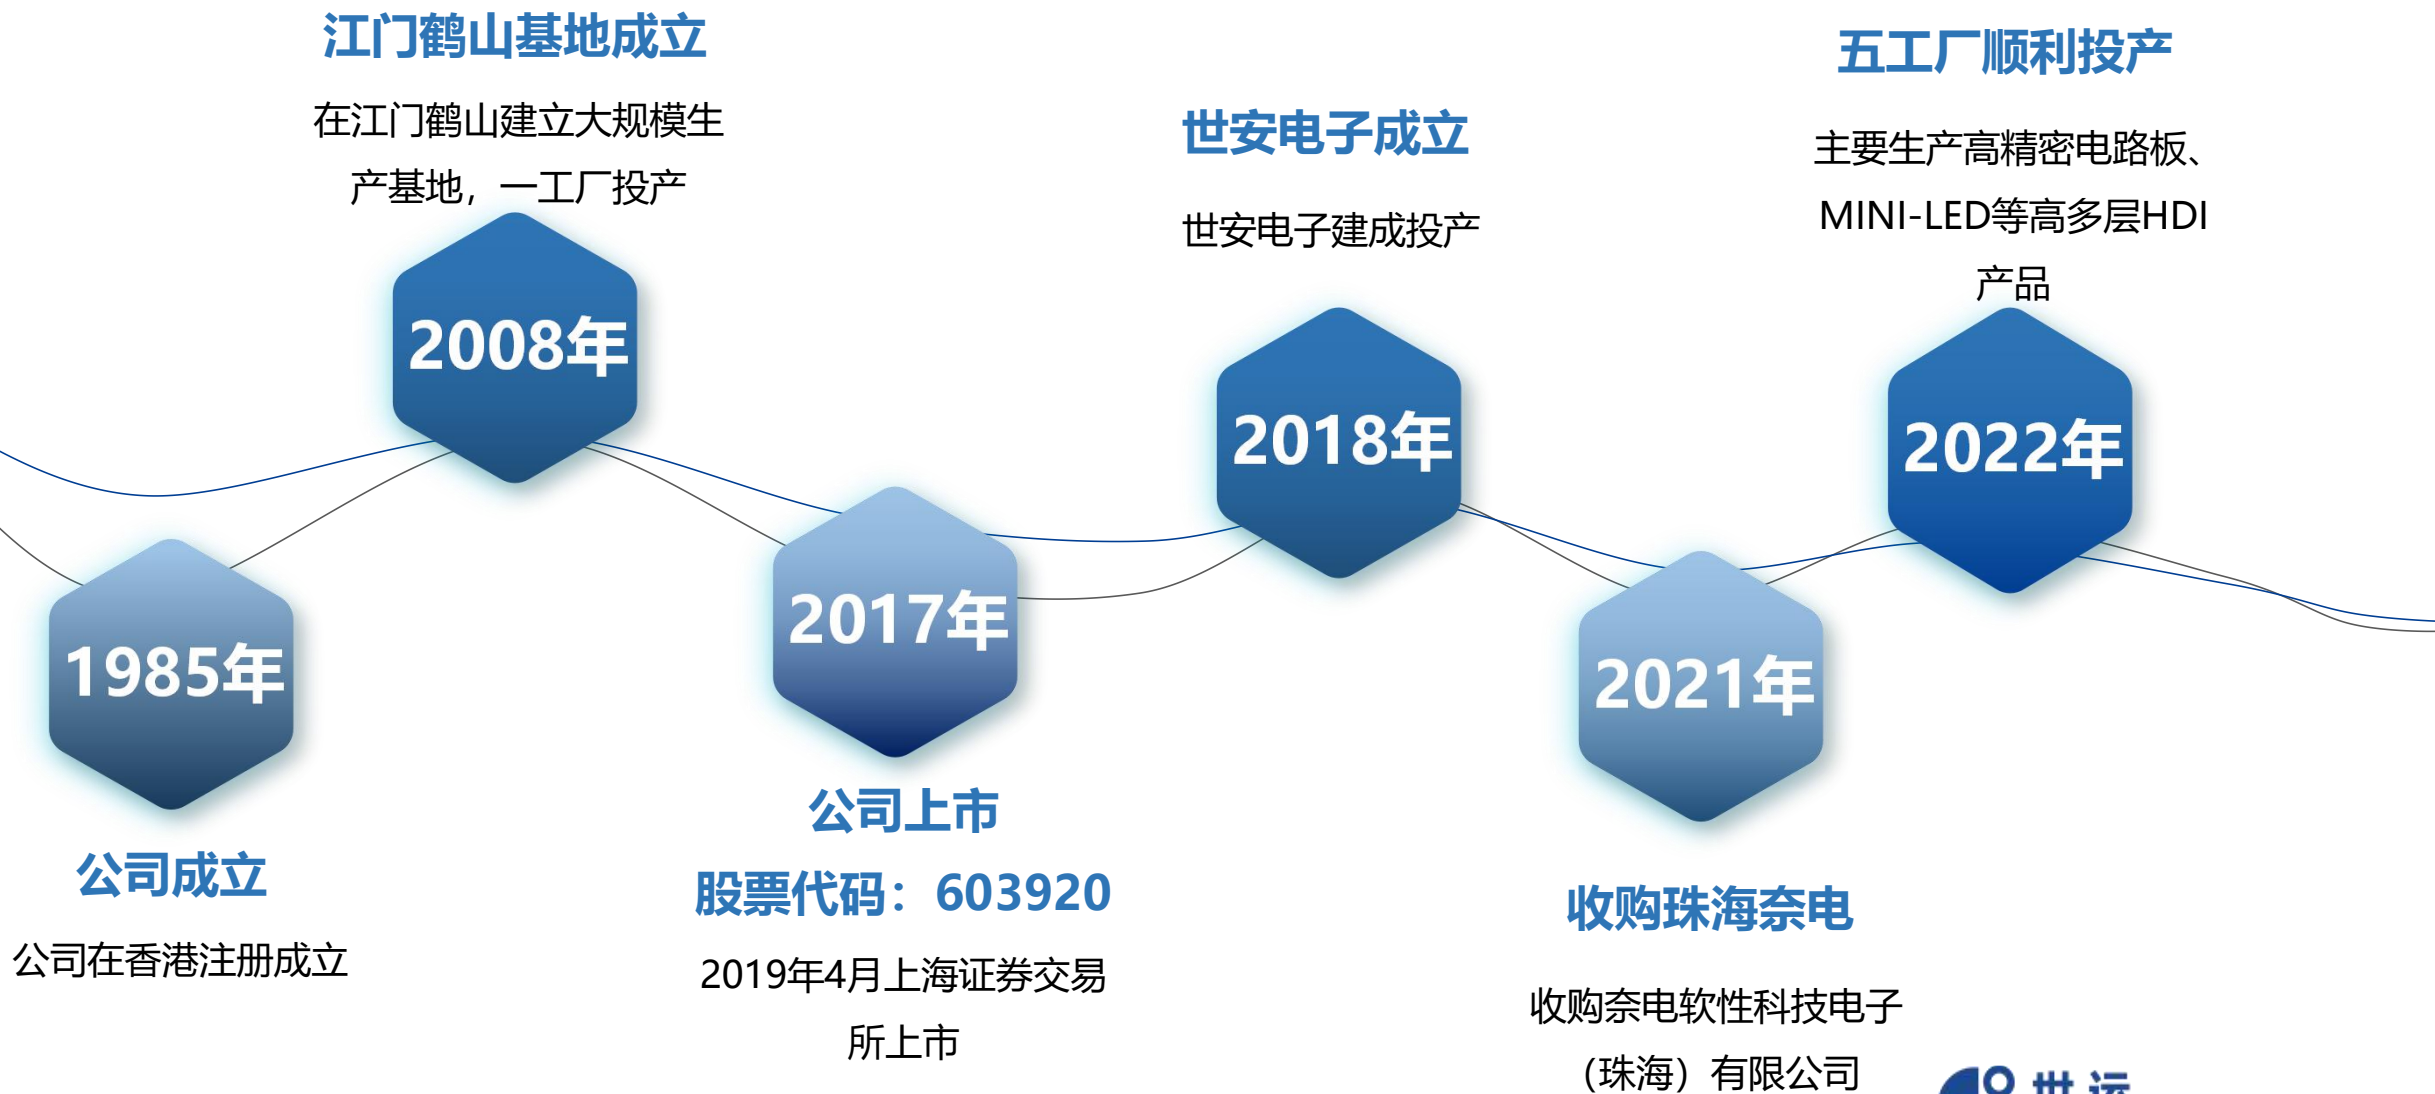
江门鹤山基地成立

在江门鹤山建立大规模生产基地，一工厂投产

世安电子成立

世安电子建成投产

五工厂顺利投产

主要生产高精密电路板、MINI-LED等高多层HDI产品

2008年

2018年

2022年

1985年

2017年

2021年

公司成立

公司在香港注册成立

公司上市

股票代码：603920

2019年4月上海证券交易所上市

收购珠海奈电

收购奈电软性科技电子（珠海）有限公司

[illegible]